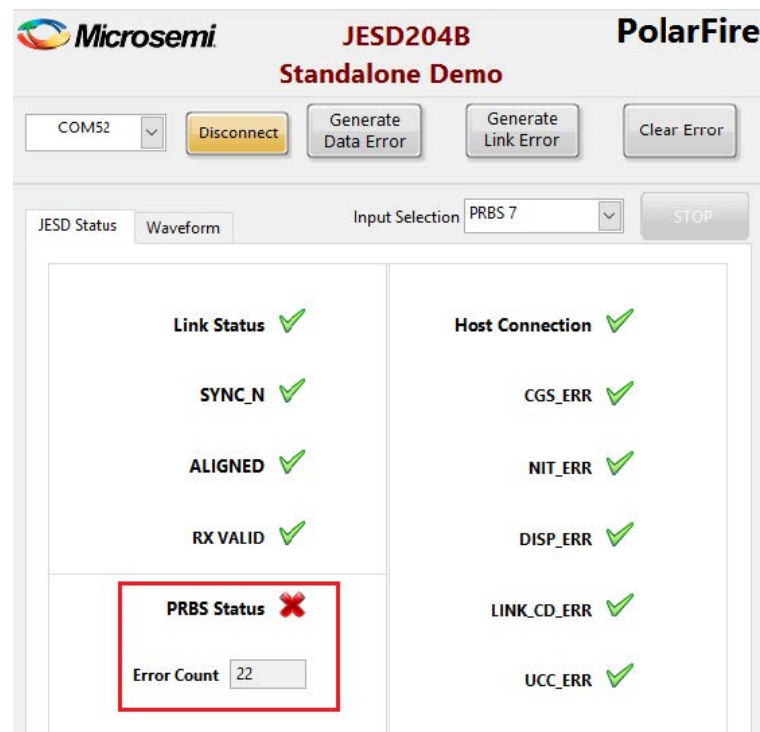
Microsemi

JESD204B
Standalone Demo

PolarFire

COM52

Disconnect

Generate Data Error

Generate Link Error

Clear Error

JESD Status

Waveform

Input Selection PRBS 7

STOP

Link Status

SYNC_N

ALIGNED

RX VALID

PRBS Status

Error Count 22

Host Connection

CGS_ERR

NIT_ERR

DISP_ERR

LINK_CD_ERR

UCC_ERR